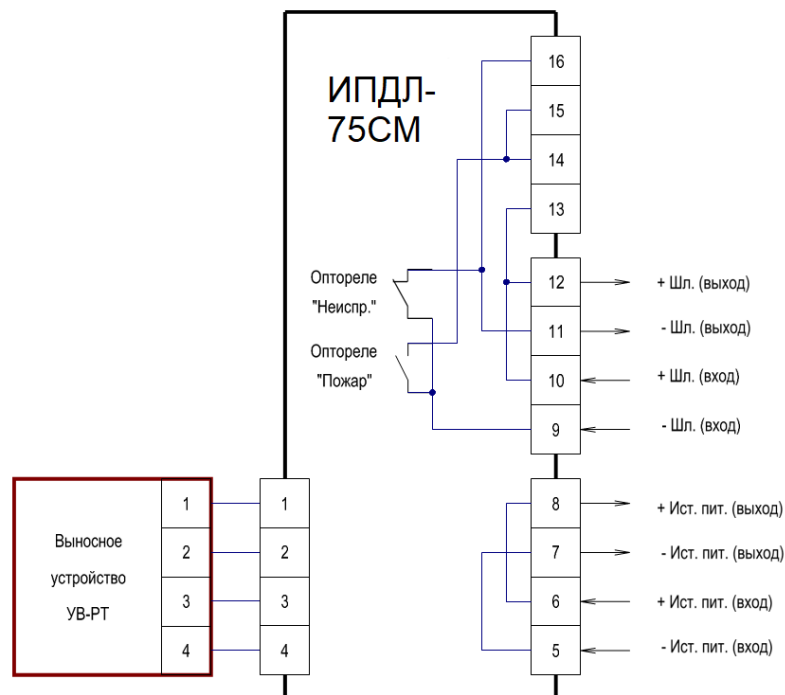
ИПДЛ-75СМ

16
15
14
13

Оптореле "Неиспр."

Оптореле "Пожар"

12 + Шл. (выход)
11 - Шл. (выход)
10 + Шл. (вход)
9 - Шл. (вход)

Выносное устройство УВ-РТ

| 1 | 1 |
|---|---|
| 2 | 2 |
| 3 | 3 |
| 4 | 4 |

8 + Ист. пит. (выход)
7 - Ист. пит. (выход)
6 + Ист. пит. (вход)
5 - Ист. пит. (вход)